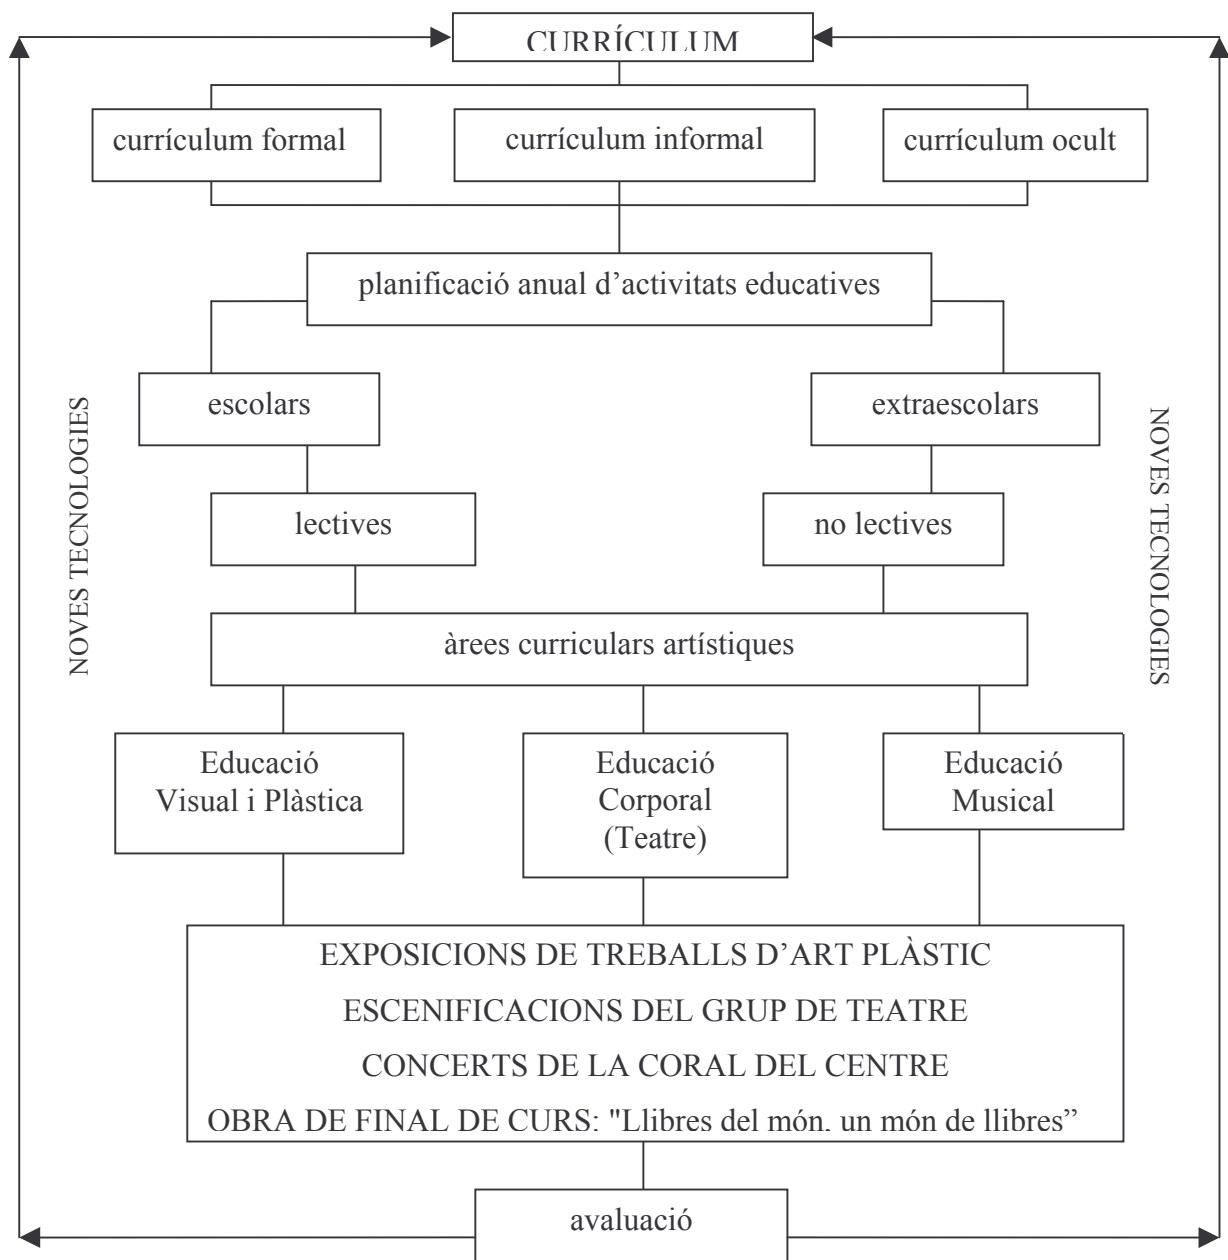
CURRÍCULUM

currículum formal

currículum informal

currículum ocult

planificació anual d'activitats educatives

escolars

extraescolars

lectives

no lectives

àrees curriculars artístiques

Educació Visual i Plàstica

Educació Corporal (Teatre)

Educació Musical

EXPOSICIONS DE TREBALLS D'ART PLÀSTIC
ESCENIFICACIONS DEL GRUP DE TEATRE
CONCERTS DE LA CORAL DEL CENTRE
OBRA DE FINAL DE CURS: "Llibres del món, un món de llibres"

avaluació

NOVES TECNOLOGIES

NOVES TECNOLOGIES